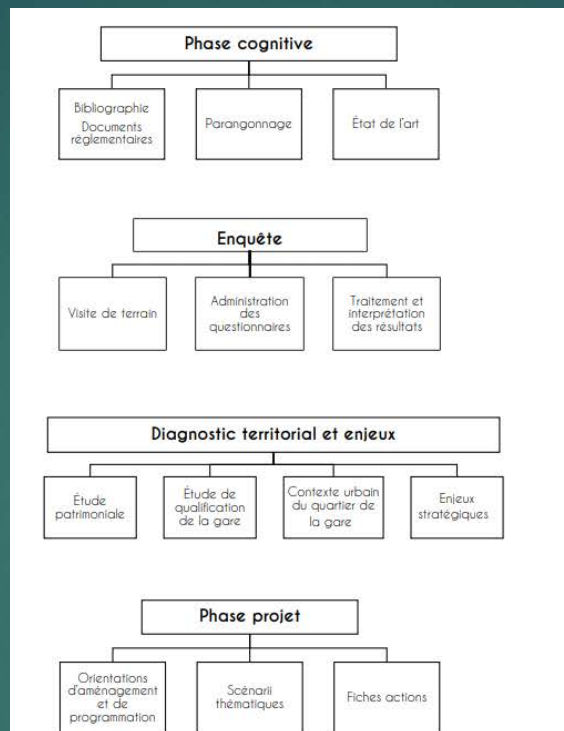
Phase cognitive

Bibliographie Documents réglementaires

Parangonnage

État de l'art

Enquête

Visite de terrain

Administration des questionnaires

Traitement et interprétation des résultats

Diagnostic territorial et enjeux

Étude patrimoniale

Étude de qualification de la gare

Contexte urbain du quartier de la gare

Enjeux stratégiques

Phase projet

Orientations d'aménagement et de programmation

Scénarii thématiques

Fiches actions